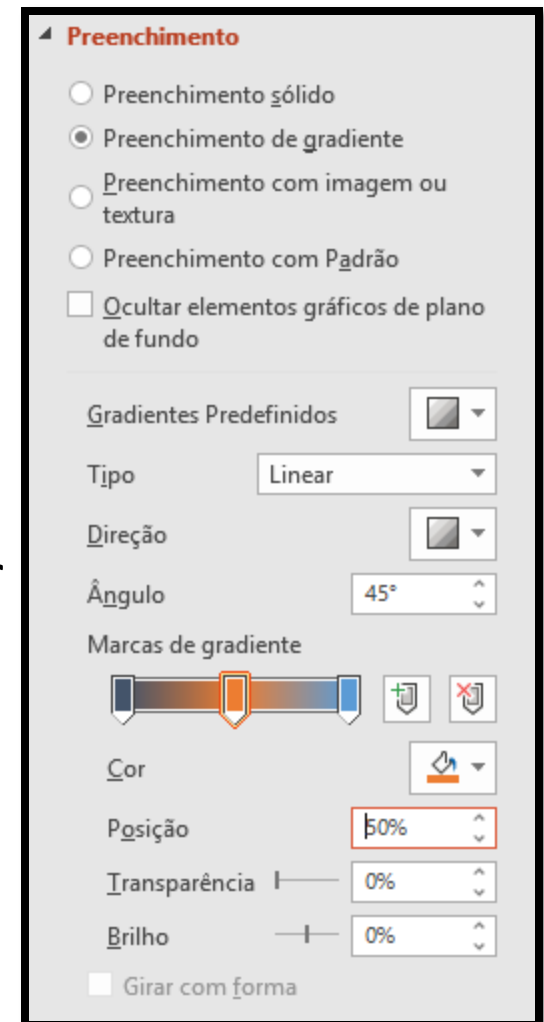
Preenchimento

Preenchimento sólido

Preenchimento de gradiente

Preenchimento com imagem ou textura

Preenchimento com Padrão

Ocultar elementos gráficos de plano de fundo

Gradientes Predefinidos

Tipo Linear

Direção

Ângulo 45°

Marcas de gradiente

Cor

Posição 50%

Transparência 0%

Brilho 0%

Girar com forma